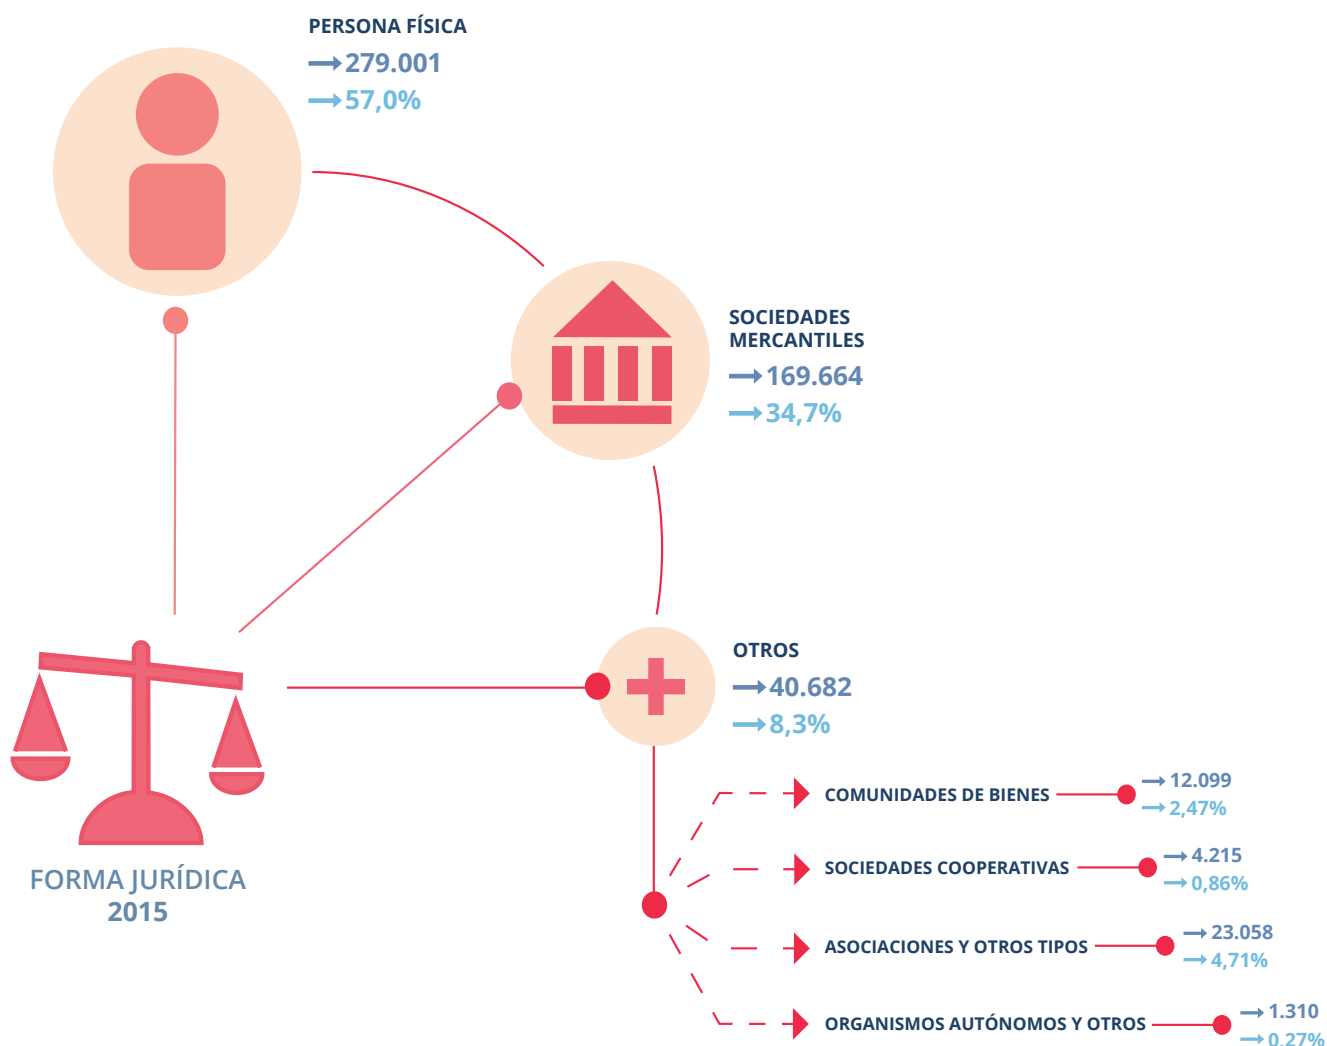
PERSONA FÍSICA
→279.001
→57,0%

SOCIEDADES MERCANTILES
→169.664
→34,7%

OTROS
→40.682
→8,3%

COMUNIDADES DE BIENES
→12.099
→2,47%

SOCIEDADES COOPERATIVAS
→4.215
→0,86%

ASOCIACIONES Y OTROS TIPOS
→23.058
→4,71%

ORGANISMOS AUTÓNOMOS Y OTROS
→1.310
→0,27%

FORMA JURÍDICA
2015